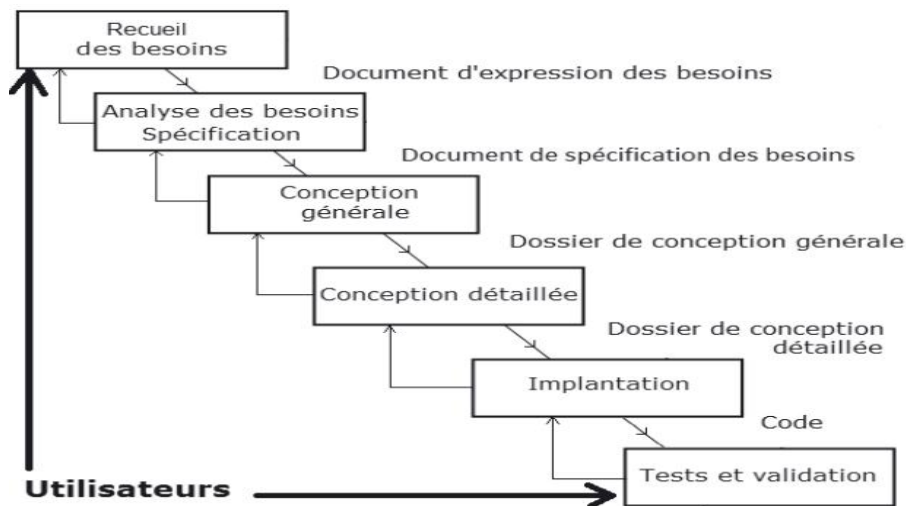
Recueil des besoins

Document d'expression des besoins

Analyse des besoins Spécification

Document de spécification des besoins

Conception générale

Dossier de conception générale

Conception détaillée

Dossier de conception détaillée

Implantation

Code

Tests et validation

Utilisateurs